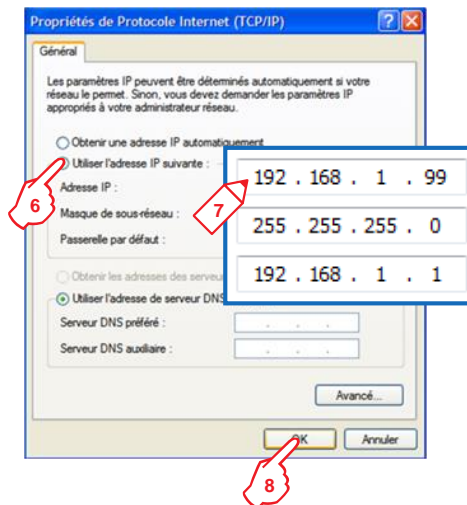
Propriétés de Protocole Internet (TCP/IP)

Général

Les paramètres IP peuvent être déterminés automatiquement si votre réseau le permet. Sinon, vous devez demander les paramètres IP appropriés à votre administrateur réseau.

Obtenir une adresse IP automatiquement

Utiliser l'adresse IP suivante :

Adresse IP :

Masque de sous-réseau :

Passerelle par défaut :

Obtenir les adresses des serveur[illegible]

Utiliser l'adresse de serveur DNS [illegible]

Serveur DNS préféré :

Serveur DNS auxiliaire :

192 . 168 . 1 . 99

255 . 255 . 255 . 0

192 . 168 . 1 . 1

6

7

Avancé...

OK

Annuler

8